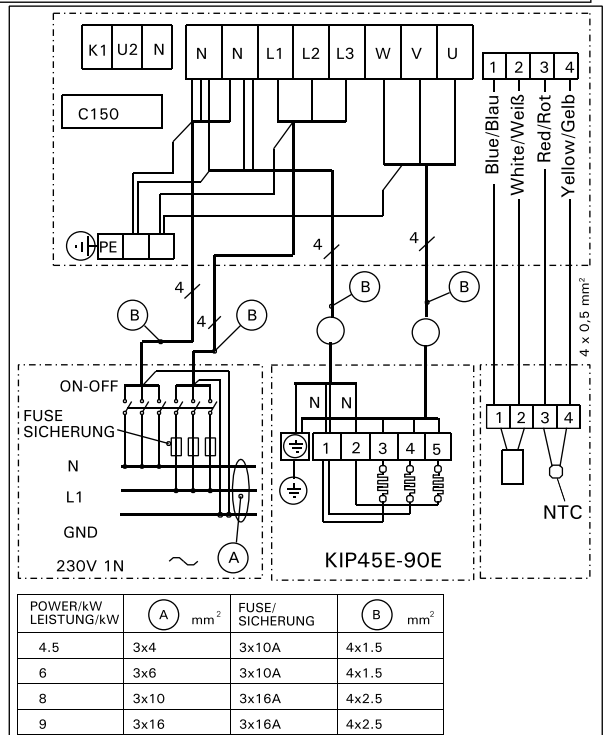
K1 U2 N

N N L1 L2 L3 W V U

C150

PE

1 2 3 4

Blue/Blau
White/Weiß
Red/Rot
Yellow/Gelb

4 4 4 4

B B B B

$4 \times 0,5$ mm$^2$

ON-OFF
FUSE
SICHERUNG
N
L1
GND
230V 1N
A

N N
1 2 3 4 5

KIP45E-90E

1 2 3 4

NTC

| POWER/kW LEISTUNG/kW | A mm$^2$ | FUSE/ SICHERUNG | B mm$^2$ |
|---|---|---|---|
| 4.5 | 3x4 | 3x10A | 4x1.5 |
| 6 | 3x6 | 3x10A | 4x1.5 |
| 8 | 3x10 | 3x16A | 4x2.5 |
| 9 | 3x16 | 3x16A | 4x2.5 |